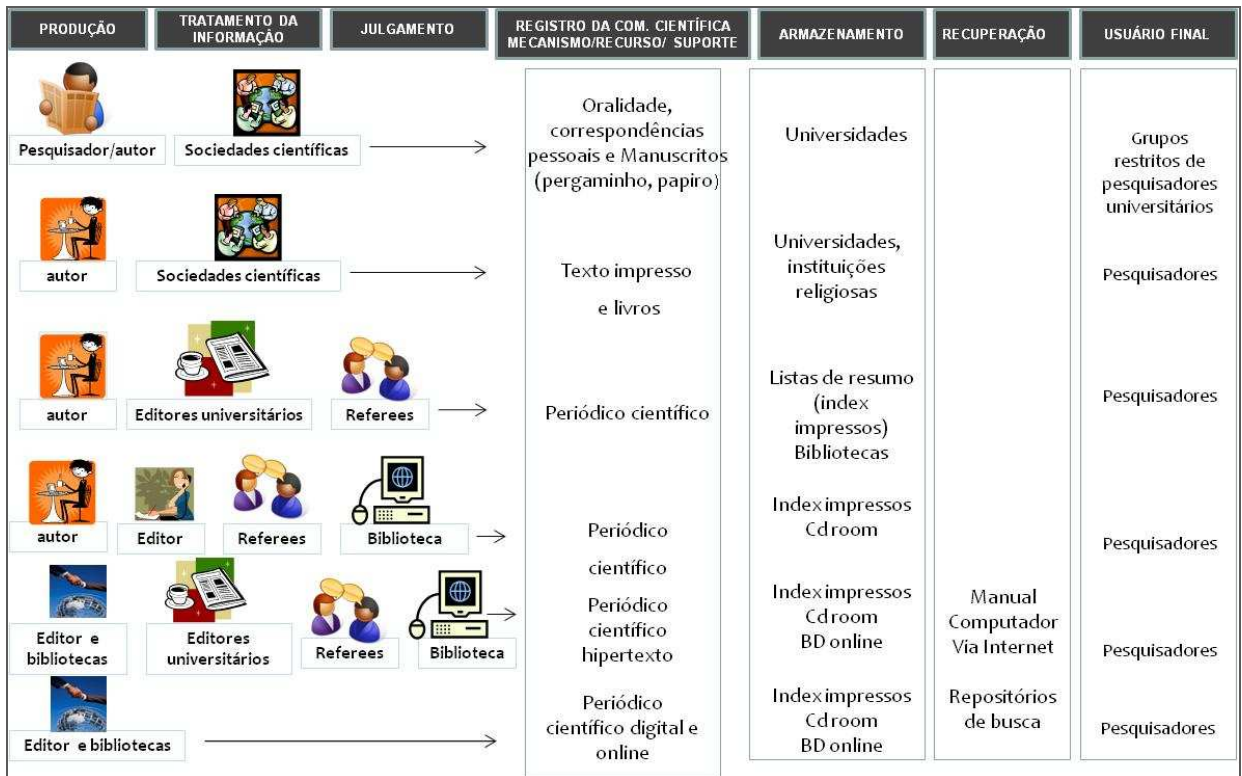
PRODUÇÃO

TRATAMENTO DA INFORMAÇÃO

JULGAMENTO

REGISTRO DA COM. CIENTÍFICA MECANISMO/RECURSO/ SUPORTE

ARMAZENAMENTO

RECUPERAÇÃO

USUÁRIO FINAL

Pesquisador/autor

Sociedades científicas

Oralidade, correspondências pessoais e Manuscritos (pergaminho, papiro)

Universidades

Grupos restritos de pesquisadores universitários

autor

Sociedades científicas

Texto impresso e livros

Universidades, instituições religiosas

Pesquisadores

autor

Editores universitários

Referees

Periódico científico

Listas de resumo (index impressos) Bibliotecas

Pesquisadores

autor

Editor

Referees

Biblioteca

Periódico científico

Index impressos Cd room

Pesquisadores

Editor e bibliotecas

Editores universitários

Referees

Biblioteca

Periódico científico hipertexto

Index impressos Cd room BD online

Manual Computador Via Internet

Pesquisadores

Editor e bibliotecas

Periódico científico digital e online

Index impressos Cd room BD online

Repositórios de busca

Pesquisadores